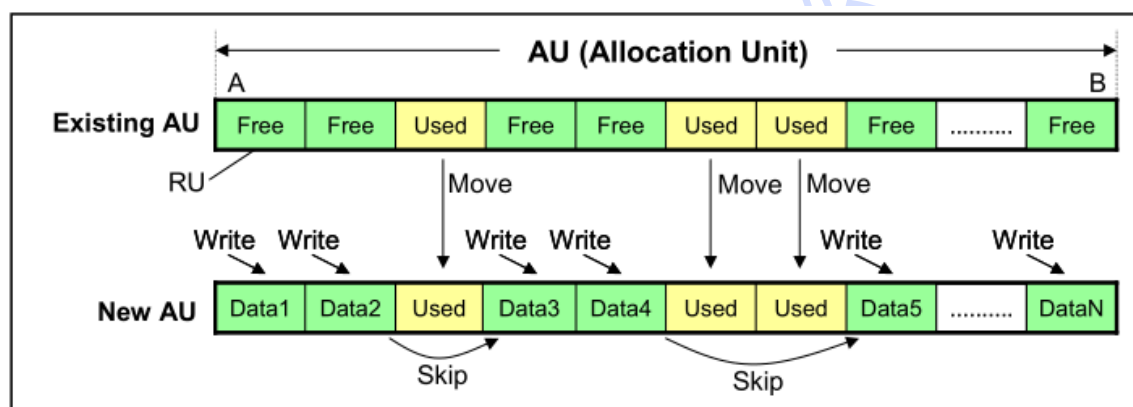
AU (Allocation Unit)

A

B

Existing AU

| Free | Free | Used | Free | Free | Used | Used | Free | .......... | Free |
|---|---|---|---|---|---|---|---|---|---|

RU

Move

Move

Move

Write Write Write Write Write Write

New AU

| Data1 | Data2 | Used | Data3 | Data4 | Used | Used | Data5 | .......... | DataN |
|---|---|---|---|---|---|---|---|---|---|

Skip

Skip